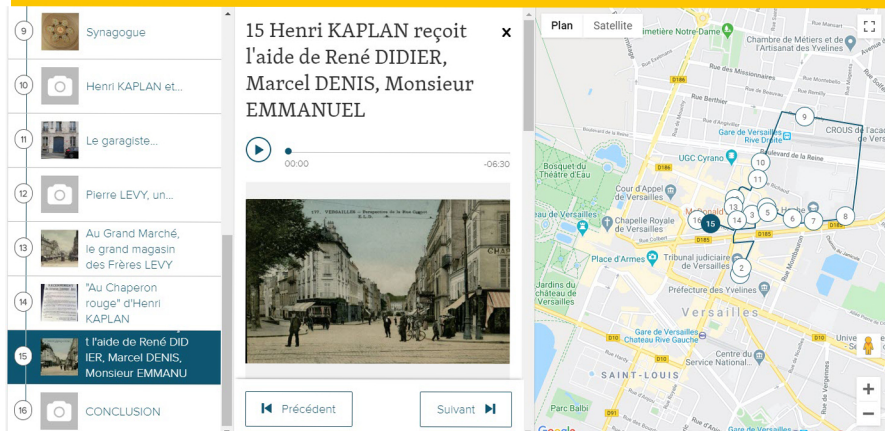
9 Synagogue

10 Henri KAPLAN et...

11 Le garagiste...

12 Pierre LEVY, un...

13 Au Grand Marché, le grand magasin des Frères LEVY

14 "Au Chaperon rouge" d'Henri KAPLAN

15 t l'aide de René DIDIER, Marcel DENIS, Monsieur EMMANU

16 CONCLUSION

15 Henri KAPLAN reçoit l'aide de René DIDIER, Marcel DENIS, Monsieur EMMANUEL

×

00:00 -06:30

177. VERSAILLES - Perspective de la Rue Carnot

Précédent

Suivant

Plan Satellite

Cimetière Notre-Dame

Chambre de Métiers et de l'Artisanat des Yvelines

Rue des Missionnaires

Rue Berthier

D186

Rue Champ Lagarde

Gare de Versailles Rive Droite

UGC Cyrano

Boulevard de la Reine

CROUS de l'aca

Bosquet du Théâtre d'Eau

Cour d'Appel de Versailles

Chapelle Royale de Versailles

Rue Colbert

Place d'Armes

Tribunal judiciaire de Versailles

Jardins du château de Versailles

Préfecture des Yvelines

Versailles

Gare de Versailles Château Rive Gauche

Service National

SAINT-LOUIS

Parc Balbi

Rue de Vergennes

Rue Montbauron

D185

D186

D91

Unive

1 2 3 4 5 6 7 8 9 10 11 12 13 14 15 16

Google